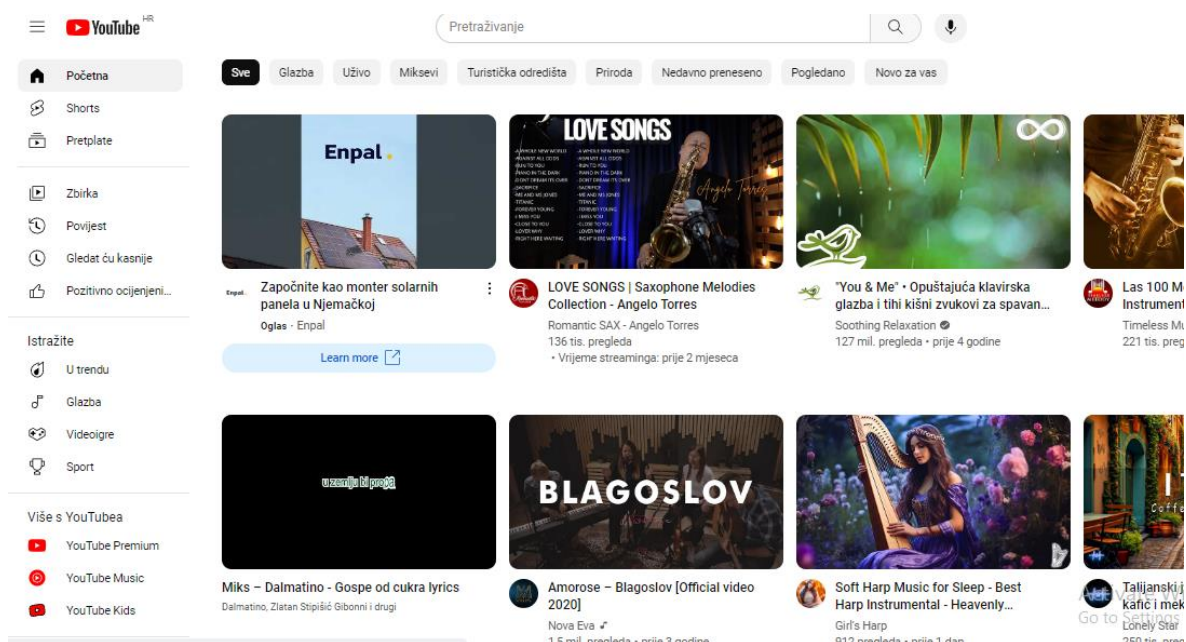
YouTube HR

Pretraživanje

Početna
Shorts
Pretplate

Zbirka
Povijest
Gledat ću kasnije
Pozitivno ocijenjeni...

Istražite
U trendu
Glazba
Videoigre
Sport

Više s YouTubea
YouTube Premium
YouTube Music
YouTube Kids

Sve
Glazba
Uživo
Miksevi
Turistička odredišta
Priroda
Nedavno preneseno
Pogledano
Novo za vas

Enpal.

Započnite kao monter solarnih panela u Njemačkoj
Oglas · Enpal
Learn more

LOVE SONGS
Angelo Torres

LOVE SONGS | Saxophone Melodies Collection - Angelo Torres
Romantic SAX - Angelo Torres
136 tis. pregleda
• Vrijeme streaminga: prije 2 mjeseca

"You & Me" • Opuštajuća klavirska glazba i tihi kišni zvukovi za spavan...
Soothing Relaxation
127 mil. pregleda • prije 4 godine

Las 100 M
Instrument
Timeless Mu
221 tis. preg

u zemlju bi prešli

Miks – Dalmatino - Gospe od cukra lyrics
Dalmatino, Zlatan Stipišić Gibonni i drugi

BLAGOSLOV

Amorose – Blagoslov [Official video 2020]
Nova Eva
1,5 mil. pregleda • prije 3 godine

Soft Harp Music for Sleep - Best Harp Instrumental - Heavenly...
Girl's Harp
812 pregleda • prije 1 dan

Talijanski j
kafić i mek
Lonely Star
250 tis. pre

Aktivate W
Go to Settings